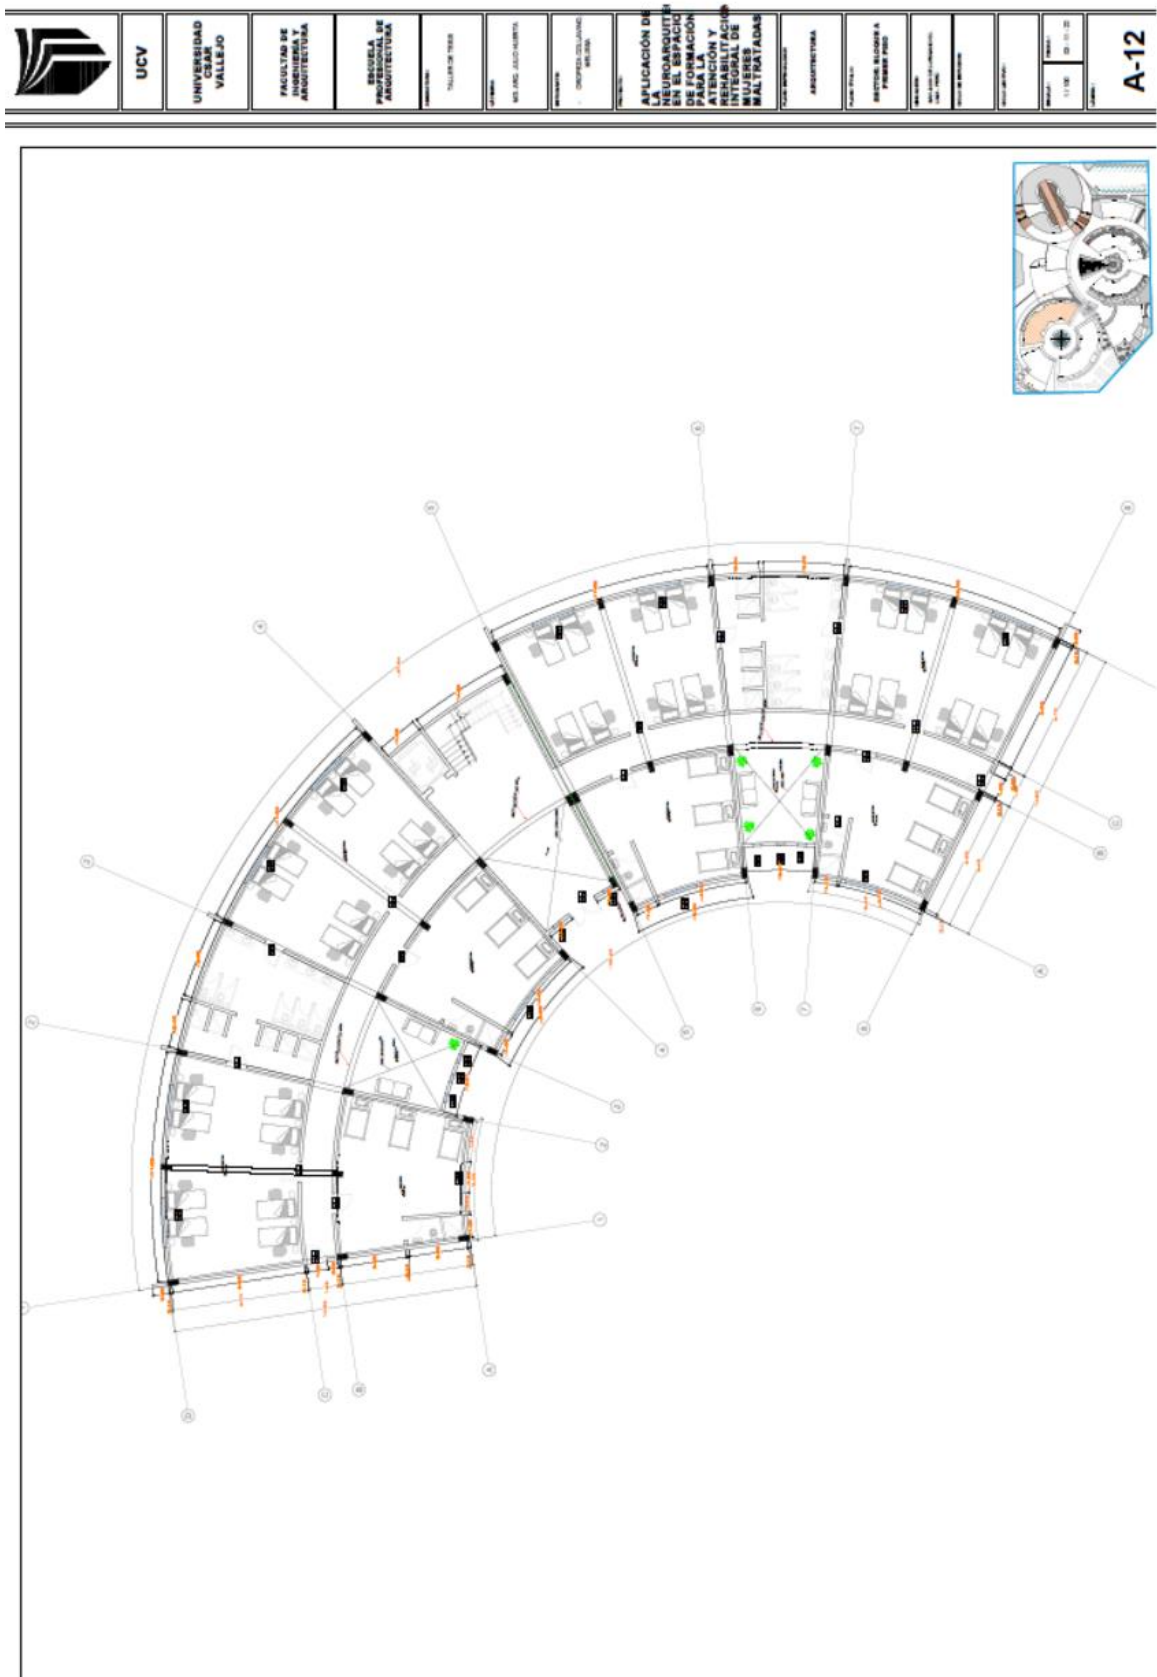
UCV

UNIVERSIDAD CESAR VALLEJO

FACULTAD DE INGENIERIA Y ARQUITECTURA

ESCUELA PROFESIONAL DE ARQUITECTURA

TALLER DE TESIS

MG. ARQ. JULIO HUERTA

APLICACIÓN DE LA NEUROARQUITECTURA EN EL ESPACIO DE FORMACIÓN PARA LA ATENCIÓN Y REHABILITACIÓN INTEGRAL DE MUJERES MALTRATADAS

ARQUITECTURA

SECTOR: BLOQUE A PRIMER PISO

A-12